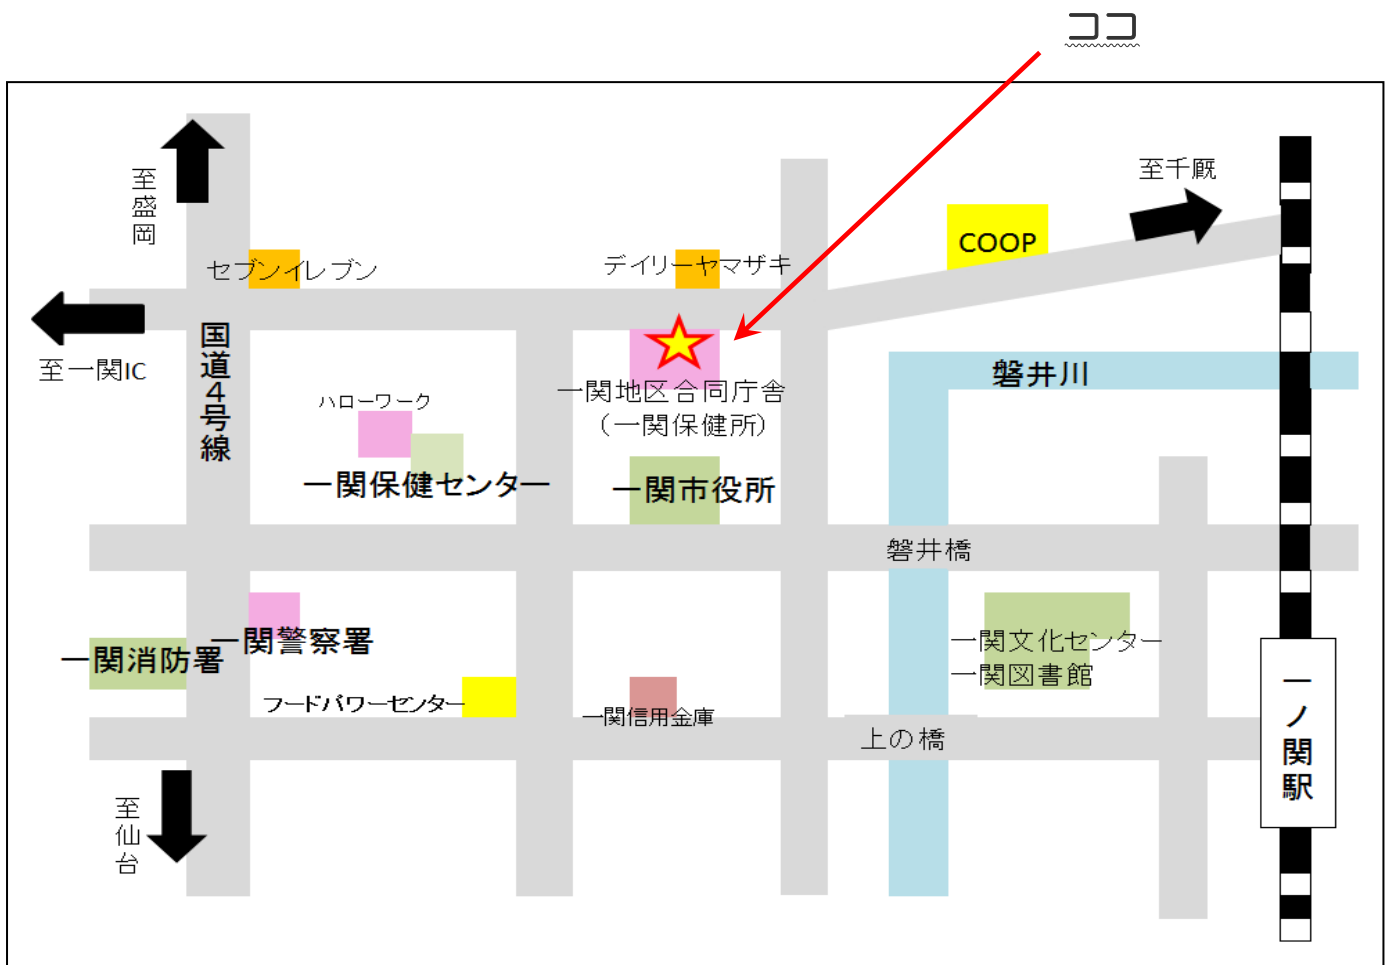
ココ

至盛岡

セブンイレブン

デイリーヤマザキ

COOP

至千厩

至一関IC

国道4号線

一関地区合同庁舎
（一関保健所）

磐井川

ハローワーク

一関保健センター

一関市役所

磐井橋

一関消防署

一関警察署

一関文化センター
一関図書館

フードパワーセンター

一関信用金庫

上の橋

至仙台

一ノ関駅